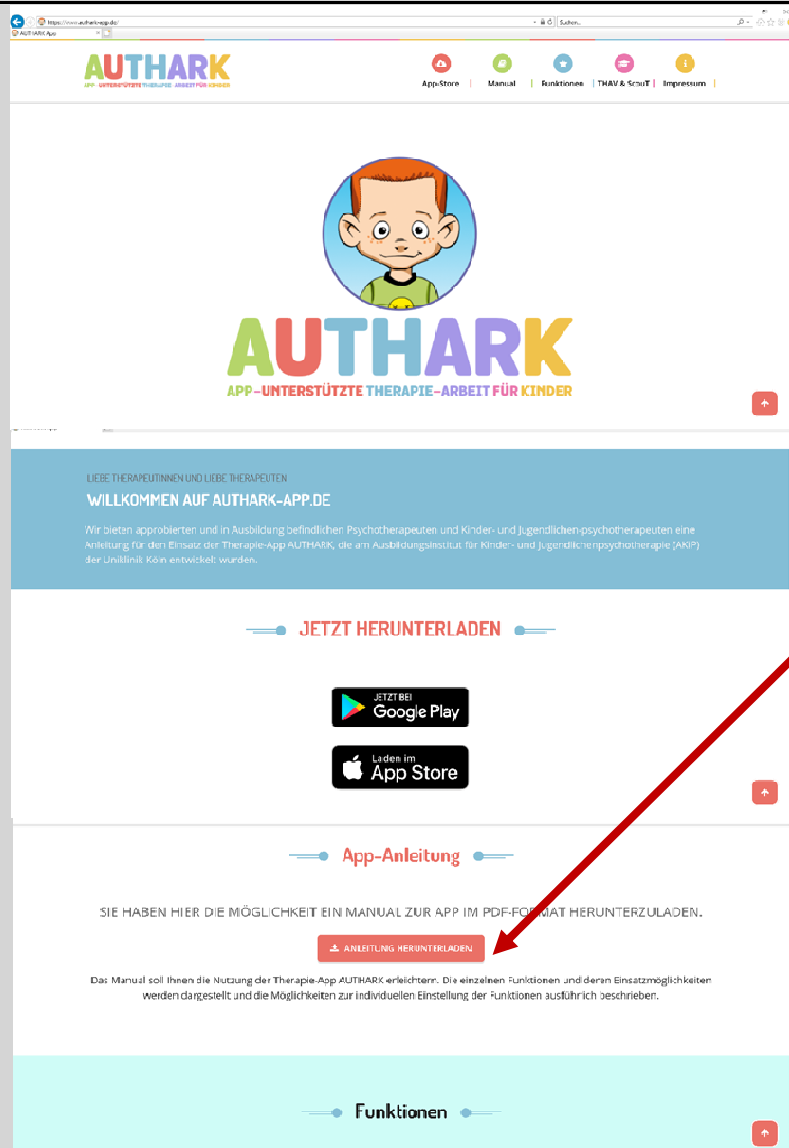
https://www.authark-app.de/

Suchen...

AUTHARK App

AUTHARK
APP-UNTERSTÜTZTE THERAPIE-ARBEIT FÜR KINDER

AppStore | Manual | Funktionen | THAV & ScouT | Impressum

AUTHARK
APP-UNTERSTÜTZTE THERAPIE-ARBEIT FÜR KINDER

LIEBE THERAPEUTINNEN UND LIEBE THERAPEUTEN

WILLKOMMEN AUF AUTHARK-APP.DE

Wir bieten approbierten und in Ausbildung befindlichen Psychotherapeuten und Kinder- und Jugendlichen-psychotherapeuten eine Anleitung für den Einsatz der Therapie-App AUTHARK, die am Ausbildungsinstitut für Kinder- und Jugendlichenpsychotherapie (AKiP) der Uniklinik Köln entwickelt wurden.

JETZT HERUNTERLADEN

JETZT BEI Google Play

Laden im App Store

App-Anleitung

SIE HABEN HIER DIE MÖGLICHKEIT EIN MANUAL ZUR APP IM PDF-FORMAT HERUNTERZULADEN.

ANLEITUNG HERUNTERLADEN

Das Manual soll Ihnen die Nutzung der Therapie-App AUTHARK erleichtern. Die einzelnen Funktionen und deren Einsatzmöglichkeiten werden dargestellt und die Möglichkeiten zur individuellen Einstellung der Funktionen ausführlich beschrieben.

Funktionen